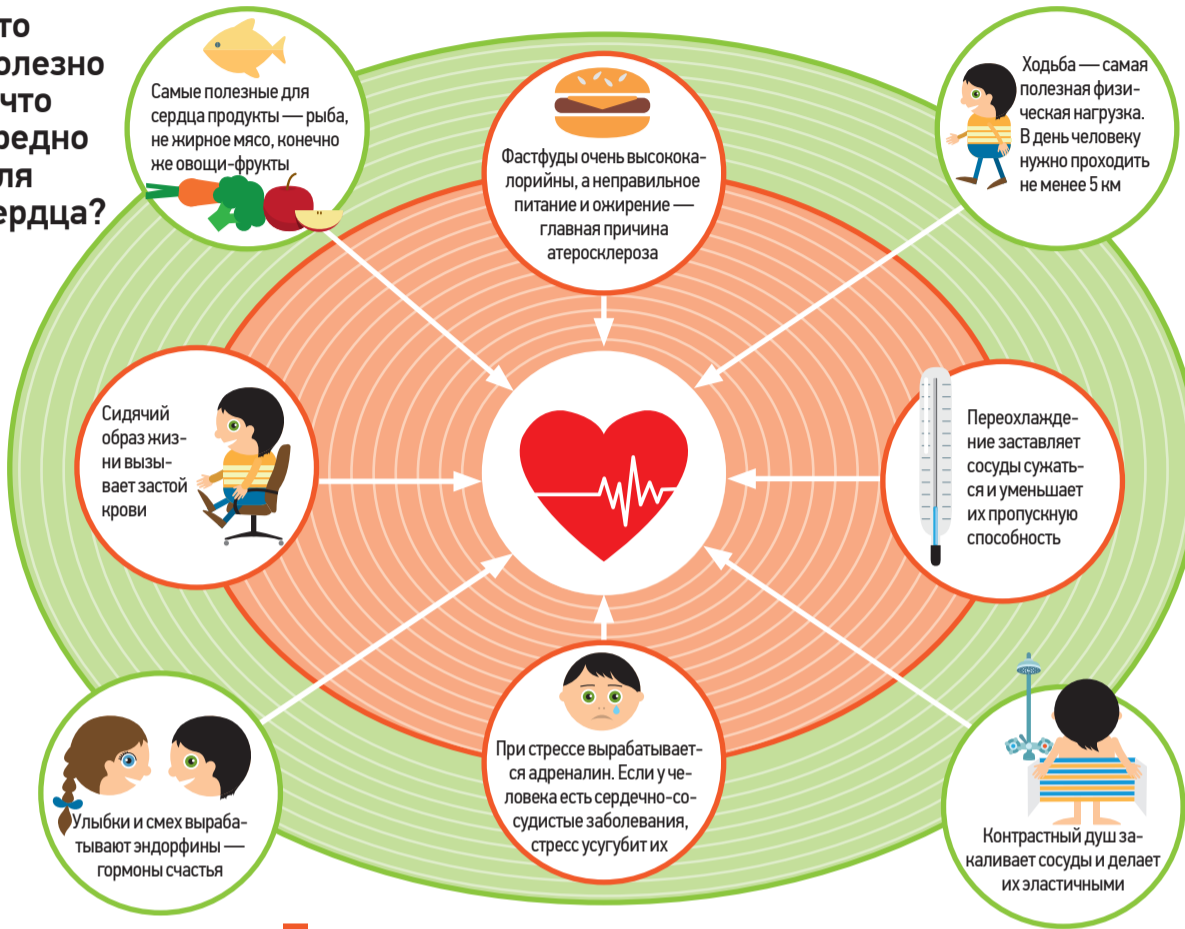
то
олезно
что
редно
ля
ердца?

Самые полезные для сердца продукты — рыба, не жирное мясо, конечно же овощи-фрукты

Фастфуды очень высококалорийны, а неправильное питание и ожирение — главная причина атеросклероза

Ходьба — самая полезная физическая нагрузка. В день человеку нужно проходить не менее 5 км

Сидячий образ жизни вызывает застой крови

Переохлаждение заставляет сосуды сужаться и уменьшает их пропускную способность

Улыбки и смех вырабатывают эндорфины — гормоны счастья

При стрессе вырабатывается адреналин. Если у человека есть сердечно-сосудистые заболевания, стресс усугубит их

Контрастный душ закаливает сосуды и делает их эластичными